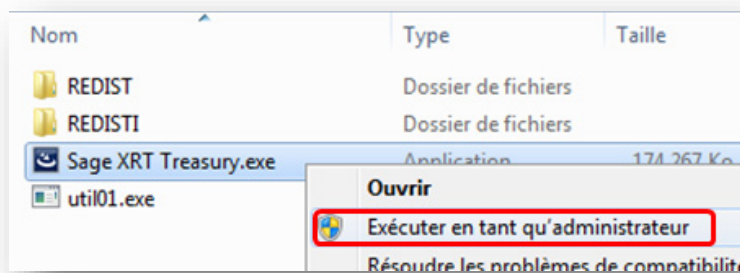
| Nom | Type | Taille |
|---|---|---|
| REDIST | Dossier de fichiers | |
| REDISTI | Dossier de fichiers | |
| Sage XRT Treasury.exe | Application | 174 267 Ko |
| util01.exe | | |

Ouvrir
Exécuter en tant qu'administrateur
Résoudre les problèmes de compatibilité